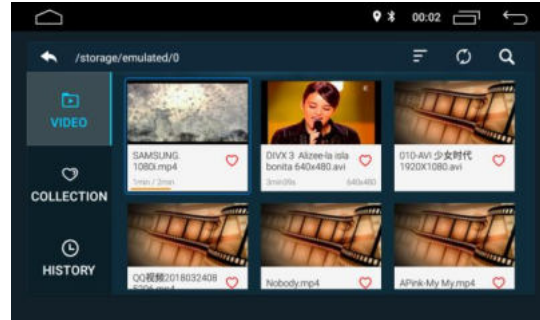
00:02

/storage/emulated/0

VIDEO

COLLECTION

HISTORY

SAMSUNG 1080i.mp4
1min / 2min

DIVX 3 Alizee-la isla bonita 640x480.avi
3min26s 640x480

010-AVI 少女时代 1920X1080.avi

QQ视频20180324085206.mp4

Nobody.mp4

APink-My My.mp4